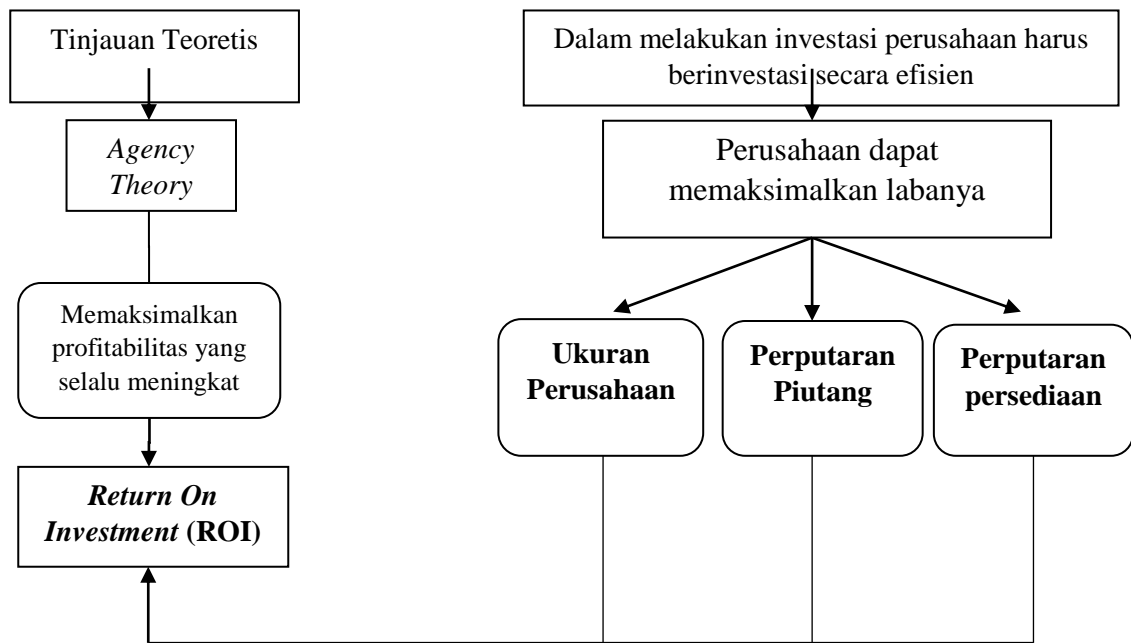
Tinjauan Teoretis

*Agency Theory*

Memaksimalkan profitabilitas yang selalu meningkat

***Return On Investment* (ROI)**

Dalam melakukan investasi perusahaan harus berinvestasi secara efisien

Perusahaan dapat memaksimalkan labanya

**Ukuran Perusahaan**

**Perputaran Piutang**

**Perputaran persediaan**